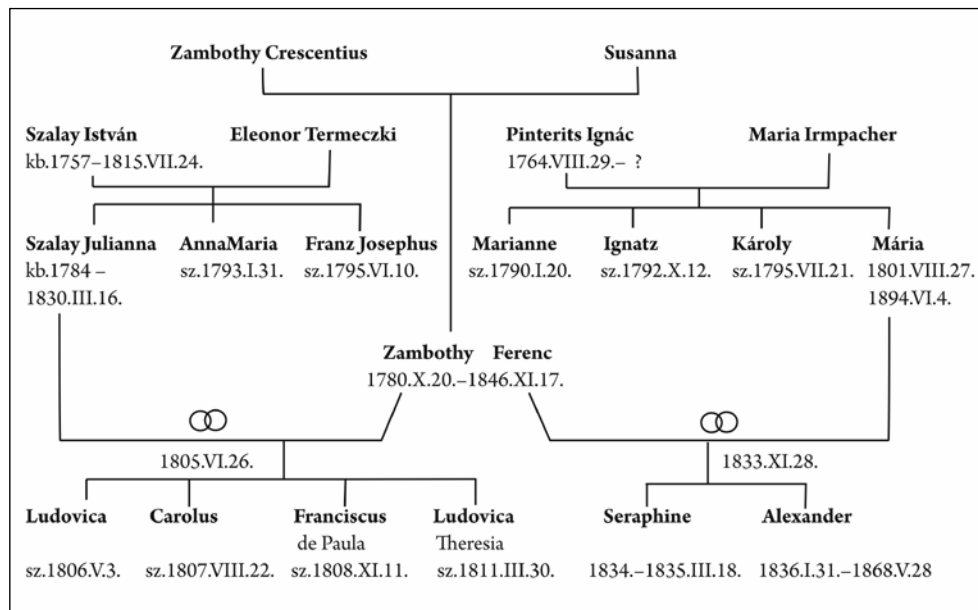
**Zambothy Crescentius** **Susanna**

**Szalay István** kb.1757–1815.VII.24.

**Eleonor Termeczki**

**Pinterits Ignác** 1764.VIII.29.– ?

**Maria Irmpacher**

**Szalay Julianna** kb.1784 – 1830.III.16.

**AnnaMaria** sz.1793.I.31.

**Franz Josephus** sz.1795.VI.10.

**Marianne** sz.1790.I.20.

**Ignatz** sz.1792.X.12.

**Károly** sz.1795.VII.21.

**Mária** 1801.VIII.27. 1894.VI.4.

**Zambothy Ferenc** 1780.X.20.–1846.XI.17.

1805.VI.26.

1833.XI.28.

**Ludovica** sz.1806.V.3.

**Carolus** sz.1807.VIII.22.

**Franciscus** de Paula sz.1808.XI.11.

**Ludovica** Theresia sz.1811.III.30.

**Seraphine** 1834.–1835.III.18.

**Alexander** 1836.I.31.–1868.V.28